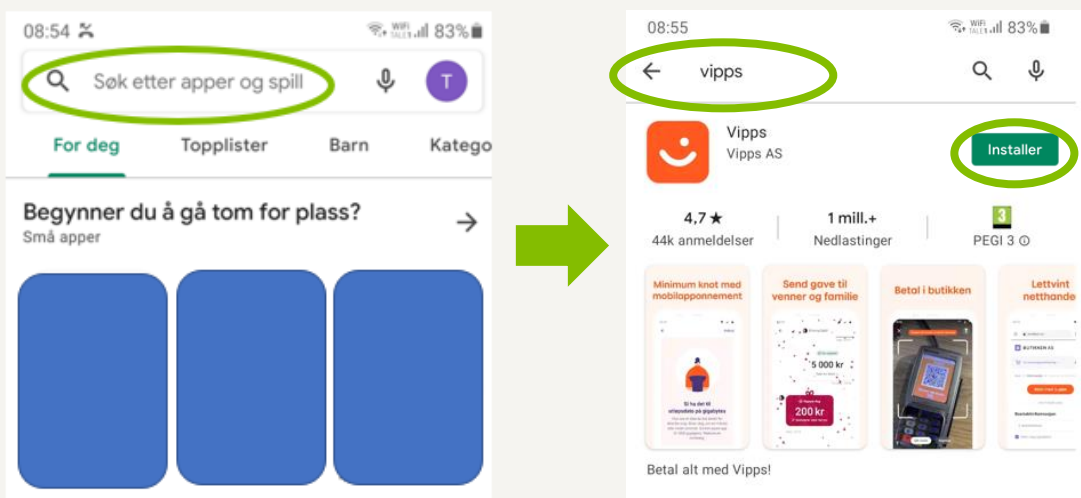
08:54 WiFi 83%

Søk etter apper og spill

T

For deg Topplister Barn Katego

Begynner du å gå tom for plass?
Små apper

08:55 WiFi 83%

vipps

Vipps
Vipps AS

Installer

4,7 ★
44k anmeldelser

1 mill.+
Nedlastinger

3
PEGI 3

Minimum knot med mobilapponnement

Send gave til venner og familie

5 000 kr

200 kr

Betal i butikken

Lettvint netthande

Betal alt med Vipps!